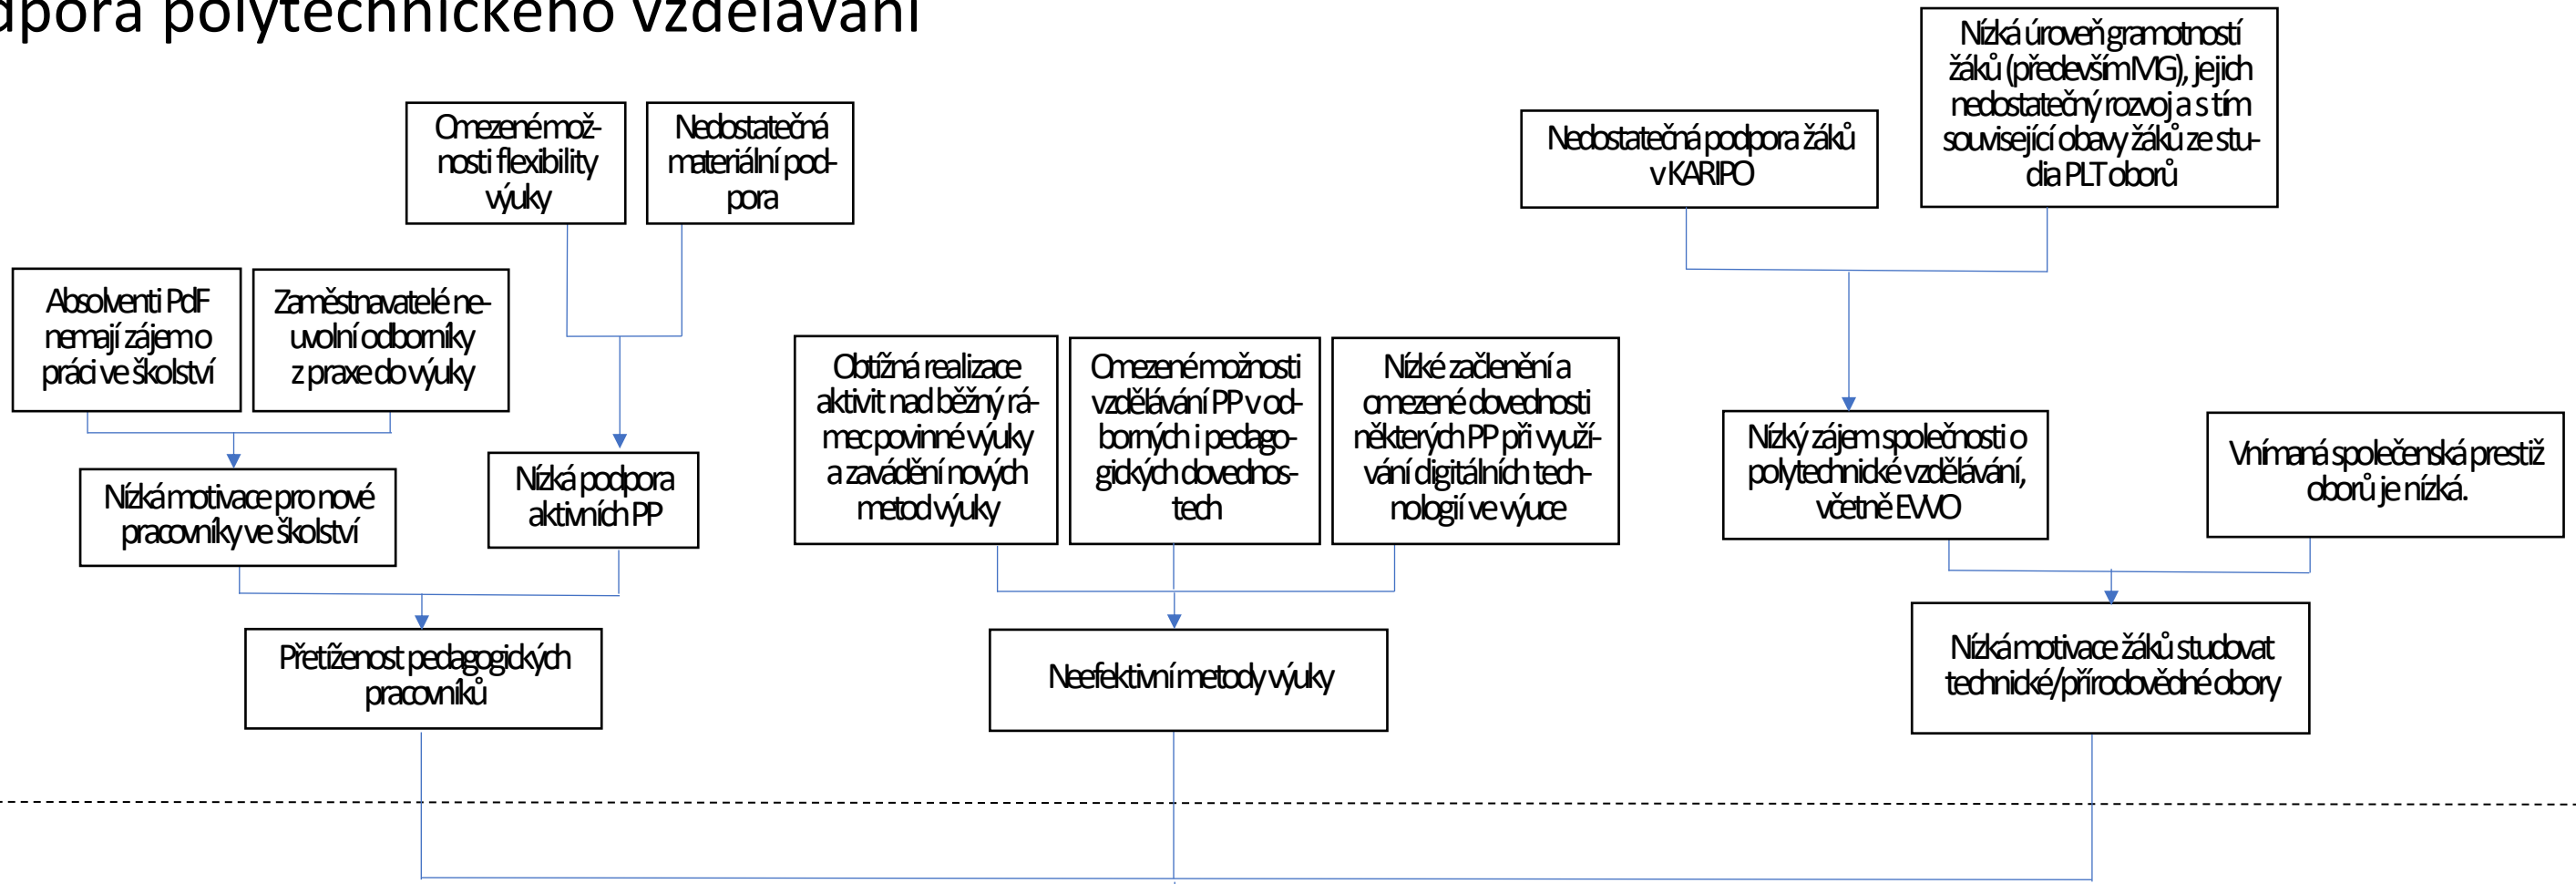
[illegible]dpora polytechnického vzdělávání

Omezené možnosti flexibility výuky

Nedostatečná materiální podpora

Nedostatečná podpora žáků v KARIPO

Nízká úroveň gramotností žáků (především MG), jejich nedostatečný rozvoj a s tím související obavy žáků ze studia PLT oborů

Absolventi PdF nemají zájem o práci ve školství

Zaměstnavatelé neuvolní odborníky z praxe do výuky

Nízká motivace pro nové pracovníky ve školství

Nízká podpora aktivních PP

Obtížná realizace aktivit nad běžný rámec povinné výuky a zavádění nových metod výuky

Omezené možnosti vzdělávání PP v odborných i pedagogických dovednostech

Nízké začlenění a omezené dovednosti některých PP při využívání digitálních technologií ve výuce

Nízký zájem společnosti o polytechnické vzdělávání, včetně EVVO

Vnímaná společenská prestiž oborů je nízká.

Přetíženost pedagogických pracovníků

Neefektivní metody výuky

Nízká motivace žáků studovat technické/přírodovědné obory